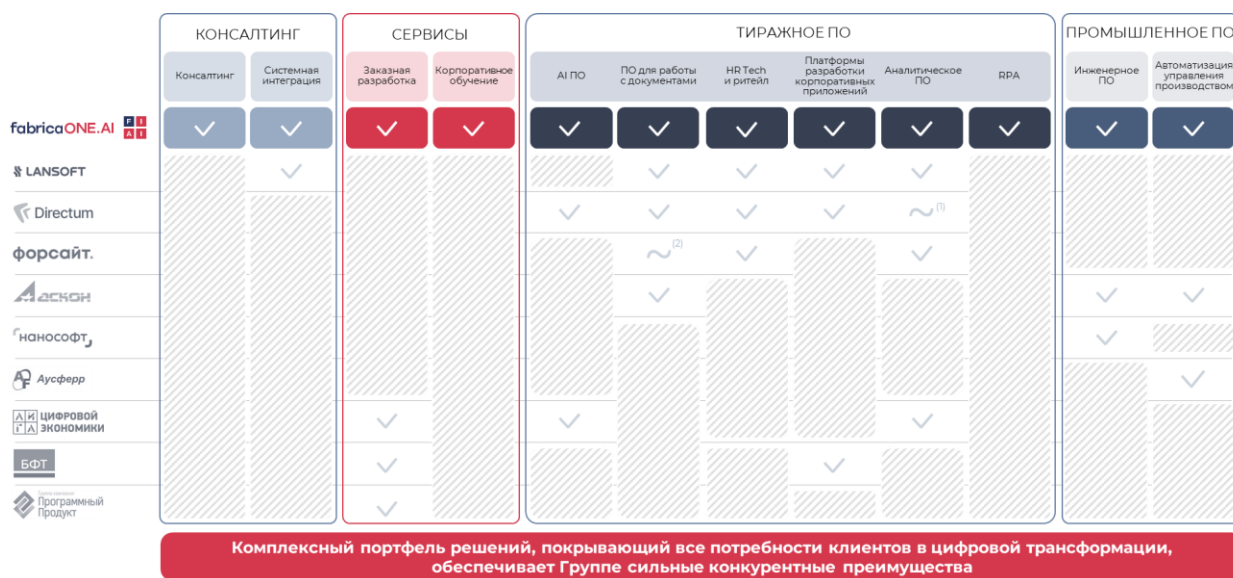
| | КОНСАЛТИНГ | | СЕРВИСЫ | | ТИРАЖНОЕ ПО | | | | | | ПРОМЫШЛЕННОЕ ПО |
|---|---|---|---|---|---|---|---|---|---|---|---|
| | Консалтинг | Системная интеграция | Заказная разработка | Корпоративное обучение | AI ПО | ПО для работы с документами | HR Tech и ритейл | Платформы разработки корпоративных приложений | Аналитическое ПО | RPA | Инженерное ПО | Автоматизация управления производством |
| fabricaONE.AI | ✓ | ✓ | ✓ | ✓ | ✓ | ✓ | ✓ | ✓ | ✓ | ✓ | ✓ | ✓ |
| LANSOFT | | ✓ | | | | ✓ | ✓ | ✓ | ✓ | | | |
| Directum | | | | | ✓ | ✓ | ✓ | ✓ | ~ (1) | | | |
| форсайт. | | | | | | ~ (2) | ✓ | | ✓ | | | |
| Аскон | | | | | | ✓ | | | | | ✓ | ✓ |
| нанософт | | | | | | | | | | | ✓ | |
| Аусферр | | | | | | | | | | | | ✓ |
| ЦИФРОВОЙ ЭКОНОМИКИ | | | ✓ | | ✓ | | | | ✓ | | | |
| БФТ | | | ✓ | | | | | ✓ | | | | |
| Программный Продукт | | | ✓ | | | | | | | | | |

Комплексный портфель решений, покрывающий все потребности клиентов в цифровой трансформации, обеспечивает Группе сильные конкурентные преимущества